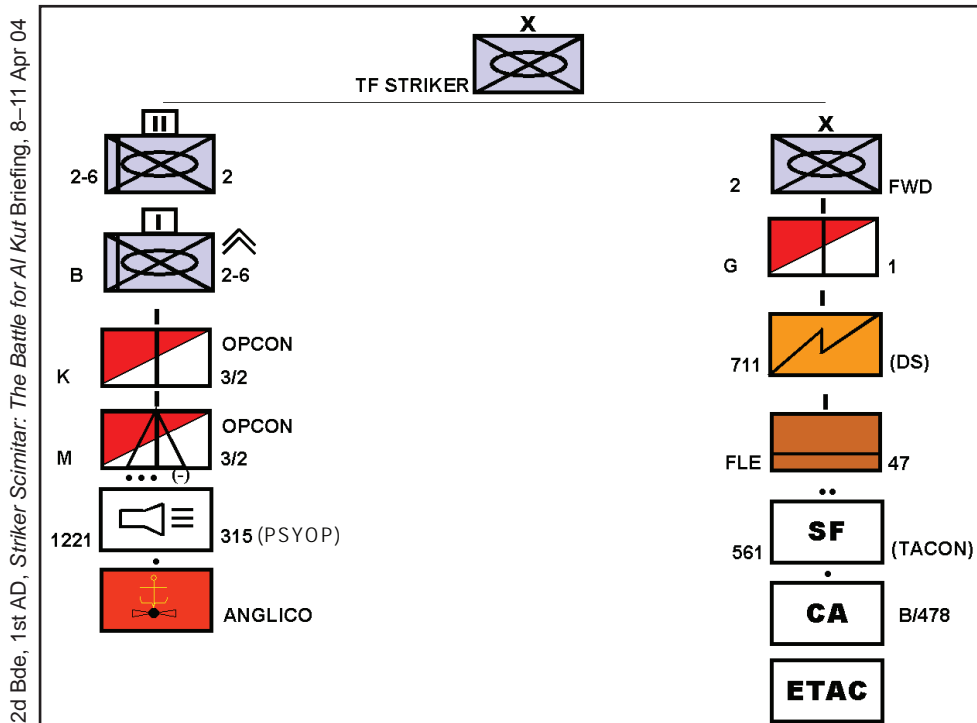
2d Bde, 1st AD, *Striker Scimitar: The Battle for Al Kut* Briefing, 8–11 Apr 04

X
TF STRIKER

II
2-6 2

I
B 2-6

K OPCON 3/2

M OPCON 3/2
(-)

1221 315 (PSYOP)

ANGLICO

X
2 FWD

G 1

711 (DS)

FLE 47

561 SF (TACON)

CA B/478

ETAC